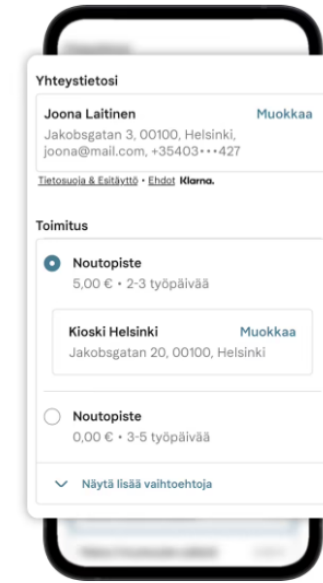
Yhteystietosi

Joona Laitinen
Muokkaa
Jakobsgatan 3, 00100, Helsinki, joona@mail.com, +35403•••427

Tietosuoja & Esitäyttö • Ehdot Klarna.

Toimitus

Noutopiste
5,00 € • 2-3 työpäivää

Kioski Helsinki
Muokkaa
Jakobsgatan 20, 00100, Helsinki

Noutopiste
0,00 € • 3-5 työpäivää

Näytä lisää vaihtoehtoja